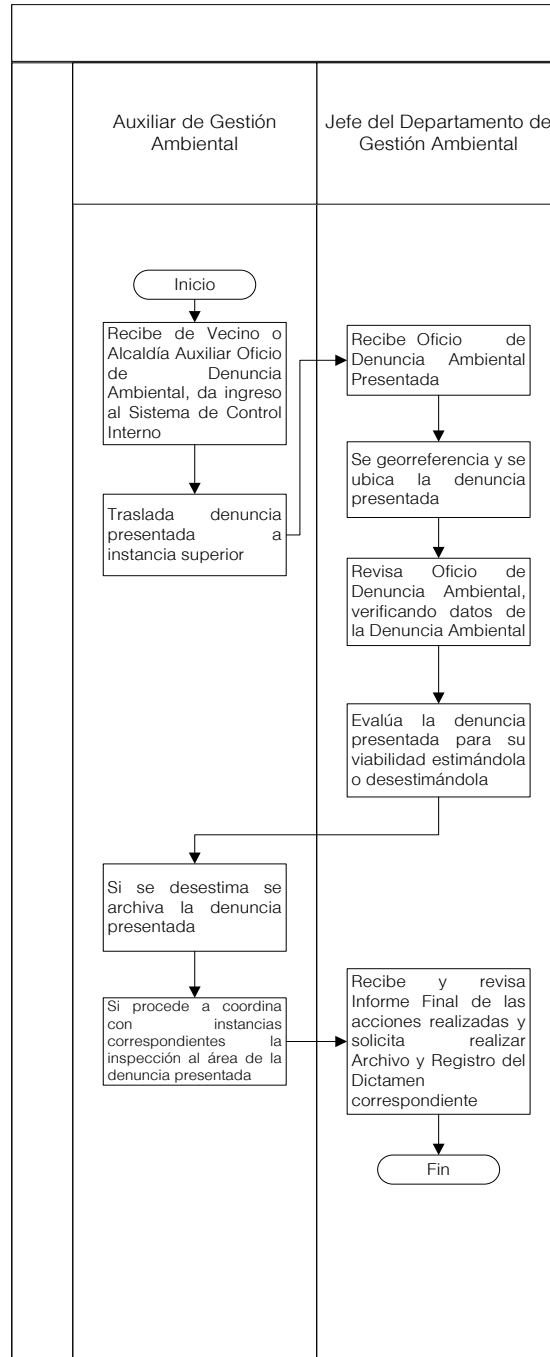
Auxiliar de Gestión Ambiental

Jefe del Departamento de Gestión Ambiental

Inicio

Recibe de Vecino o Alcaldía Auxiliar Oficio de Denuncia Ambiental, da ingreso al Sistema de Control Interno

Traslada denuncia presentada a instancia superior

Recibe Oficio de Denuncia Ambiental Presentada

Se georreferencia y se ubica la denuncia presentada

Revisa Oficio de Denuncia Ambiental, verificando datos de la Denuncia Ambiental

Evalúa la denuncia presentada para su viabilidad estimándola o desestimándola

Si se desestima se archiva la denuncia presentada

Si procede a coordina con instancias correspondientes la inspección al área de la denuncia presentada

Recibe y revisa Informe Final de las acciones realizadas y solicita realizar Archivo y Registro del Dictamen correspondiente

Fin